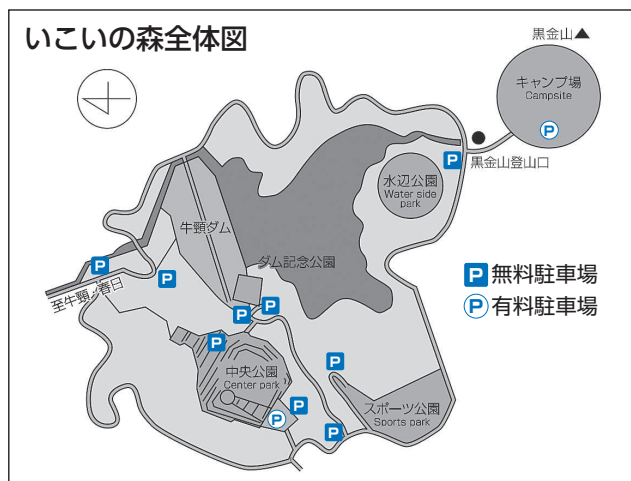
いこいの森全体図

黒金山▲

キャンプ場
Campsite
P

P 黒金山登山口

水辺公園
Water side park

牛頸ダム

ダム記念公園

P 無料駐車場
P 有料駐車場

至牛頸・春日

P
P
P
P
P

中央公園
Center park

P
P
P
P

スポーツ公園
Sports park